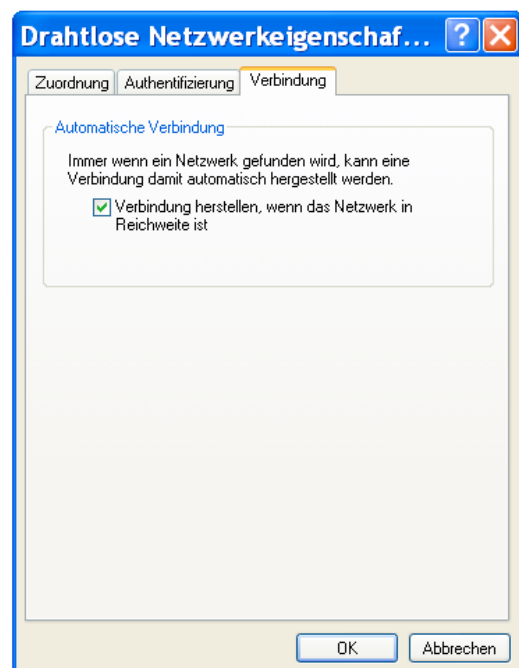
Drahtlose Netzwerkeigenschaf...

Zuordnung | Authentifizierung | Verbindung

Automatische Verbindung

Immer wenn ein Netzwerk gefunden wird, kann eine Verbindung damit automatisch hergestellt werden.

Verbindung herstellen, wenn das Netzwerk in Reichweite ist

OK | Abbrechen